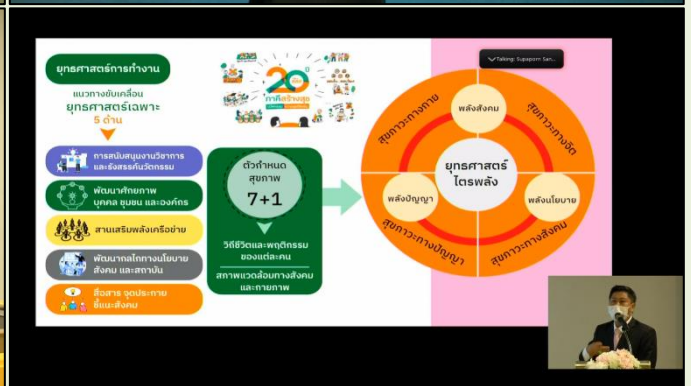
ยุทธศาสตร์การทำงาน

แนวทางขับเคลื่อน
ยุทธศาสตร์เฉพาะ
5 ด้าน

การสนับสนุนงานวิชาการ และเร่งสร้างนวัตกรรม

พัฒนาศักยภาพ บุคคล ชุมชน และองค์กร

สานเสริมพลังเครือข่าย

พัฒนากลไกทางนโยบาย สังคม และสถาบัน

สื่อสาร จุดประกาย ชี้แนะสังคม

20 ปี

ตัวกำหนดสุขภาพ
7+1

วิถีชีวิตและพฤติกรรมของแต่ละคน

สภาพแวดล้อมทางสังคมและกายภาพ

Talking: Supaporn San...

สุขภาวะทางกาย
พลังสังคม
สุขภาวะทางจิต
ยุทธศาสตร์ไตรพลัง
พลังปัญญา
พลังนโยบาย
สุขภาวะทางปัญญา
สุขภาวะทางสังคม